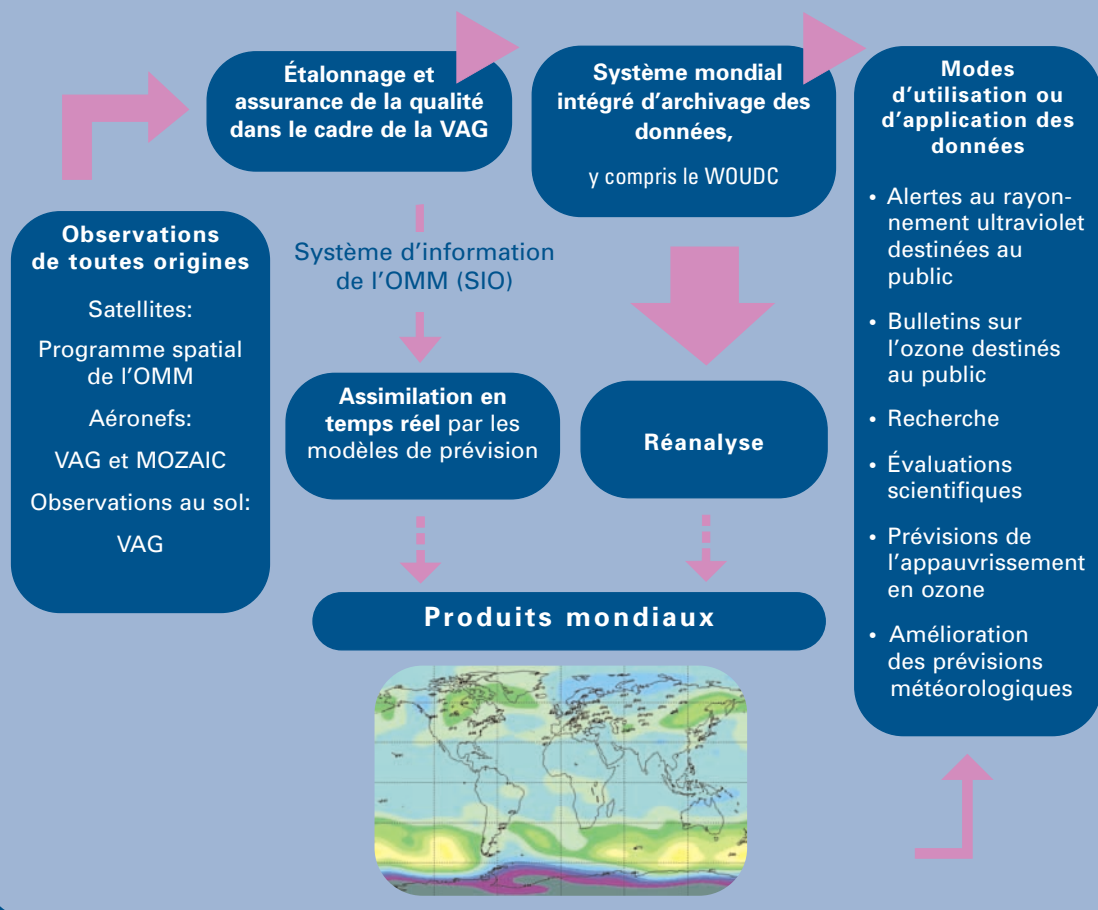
Étalonnage et assurance de la qualité dans le cadre de la VAG

Système mondial intégré d'archivage des données,

y compris le WOUDC

Modes d'utilisation ou d'application des données

• Alertes au rayonnement ultraviolet destinées au public

• Bulletins sur l'ozone destinés au public

• Recherche

• Évaluations scientifiques

• Prévisions de l'appauvrissement en ozone

• Amélioration des prévisions météorologiques

Observations de toutes origines

Satellites:

Programme spatial de l'OMM

Aéronefs:

VAG et MOZAIC

Observations au sol:

VAG

Système d'information de l'OMM (SIO)

Assimilation en temps réel par les modèles de prévision

Réanalyse

Produits mondiaux